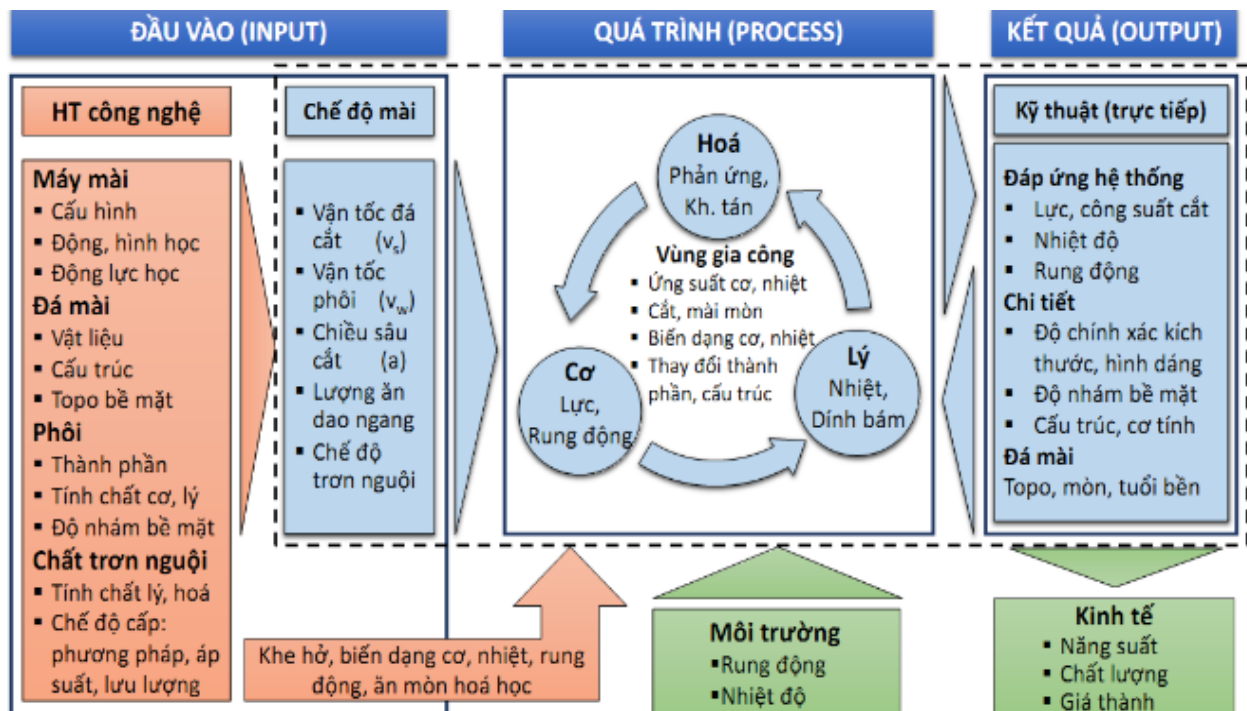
ĐẦU VÀO (INPUT)

QUÁ TRÌNH (PROCESS)

KẾT QUẢ (OUTPUT)

HT công nghệ

Máy mài
▪ Cấu hình
▪ Động, hình học
▪ Động lực học
Đá mài
▪ Vật liệu
▪ Cấu trúc
▪ Topo bề mặt
Phôi
▪ Thành phần
▪ Tính chất cơ, lý
▪ Độ nhám bề mặt
Chất trơn nguội
▪ Tính chất lý, hoá
▪ Chế độ cấp: phương pháp, áp suất, lưu lượng

Chế độ mài

▪ Vận tốc đá cắt ($v_s$)
▪ Vận tốc phôi ($v_w$)
▪ Chiều sâu cắt (a)
▪ Lượng ăn dao ngang
▪ Chế độ trơn nguội

Hoá
Phản ứng, Kh. tán

Vùng gia công
▪ Ứng suất cơ, nhiệt
▪ Cắt, mài mòn
▪ Biến dạng cơ, nhiệt
▪ Thay đổi thành phần, cấu trúc

Cơ
Lực, Rung động

Lý
Nhiệt, Dính bám

Kỹ thuật (trực tiếp)

Đáp ứng hệ thống
▪ Lực, công suất cắt
▪ Nhiệt độ
▪ Rung động
Chi tiết
▪ Độ chính xác kích thước, hình dáng
▪ Độ nhám bề mặt
▪ Cấu trúc, cơ tính
Đá mài
Topo, mòn, tuổi bền

Khe hở, biến dạng cơ, nhiệt, rung động, ăn mòn hoá học

Môi trường
▪Rung động
▪Nhiệt độ

Kinh tế
▪ Năng suất
▪ Chất lượng
▪ Giá thành